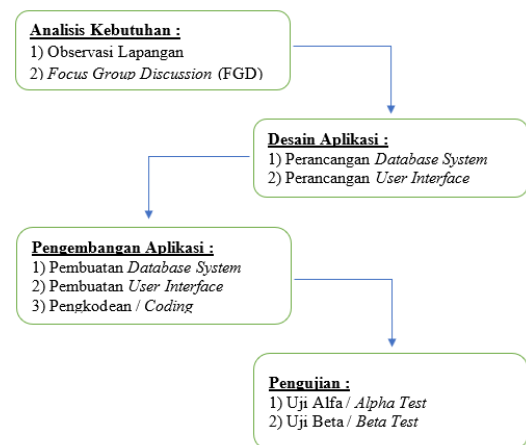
Analisis Kebutuhan :
1) Observasi Lapangan
2) Focus Group Discussion (FGD)

Desain Aplikasi :
1) Perancangan Database System
2) Perancangan User Interface

Pengembangan Aplikasi :
1) Pembuatan Database System
2) Pembuatan User Interface
3) Pengkodean / Coding

Pengujian :
1) Uji Alfa / Alpha Test
2) Uji Beta / Beta Test